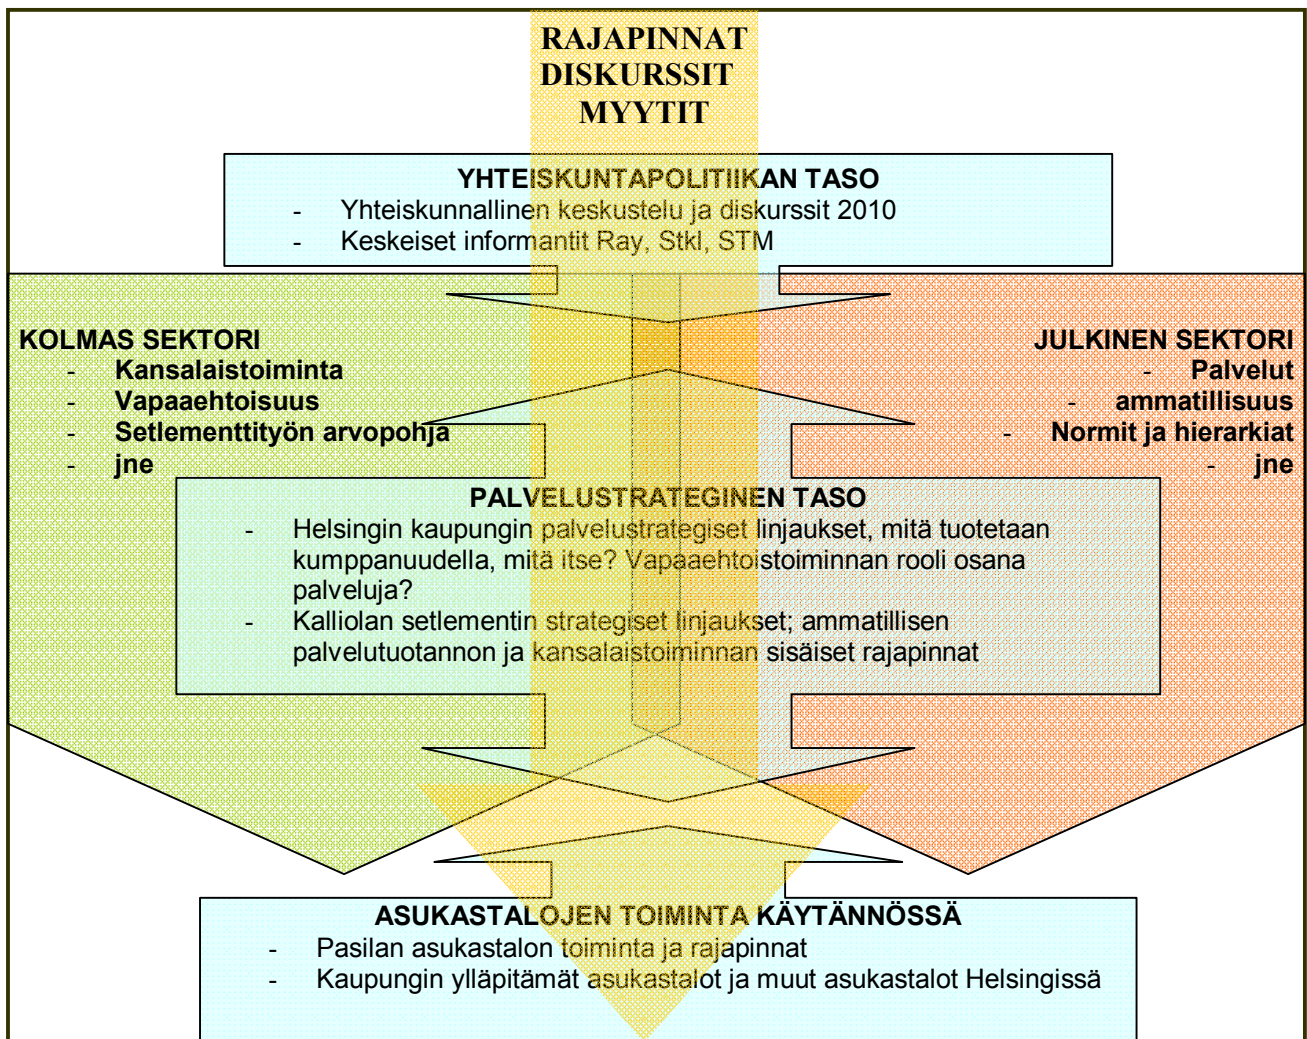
RAJAPINNAT
DISKURSSIT
MYYTIT

YHTEISKUNTAPOLITIIKAN TASO
- Yhteiskunnallinen keskustelu ja diskurssit 2010
- Keskeiset informantit Ray, Stkl, STM

KOLMAS SEKTORI
- Kansalaistoiminta
- Vapaaehtoisuus
- Setlementtityön arvopohja
- jne

JULKINEN SEKTORI
- Palvelut
- ammatillisuus
- Normit ja hierarkiat
- jne

PALVELUSTRATEGINEN TASO
- Helsingin kaupungin palvelustrategiset linjaukset, mitä tuotetaan kumppanuudella, mitä itse? Vapaaehtoistoiminnan rooli osana palveluja?
- Kalliolan setlementin strategiset linjaukset; ammatillisen palvelutuotannon ja kansalaistoiminnan sisäiset rajapinnat

ASUKASTALOJEN TOIMINTA KÄYTÄNNÖSSÄ
- Pasilan asukastalon toiminta ja rajapinnat
- Kaupungin ylläpitämät asukastalot ja muut asukastalot Helsingissä